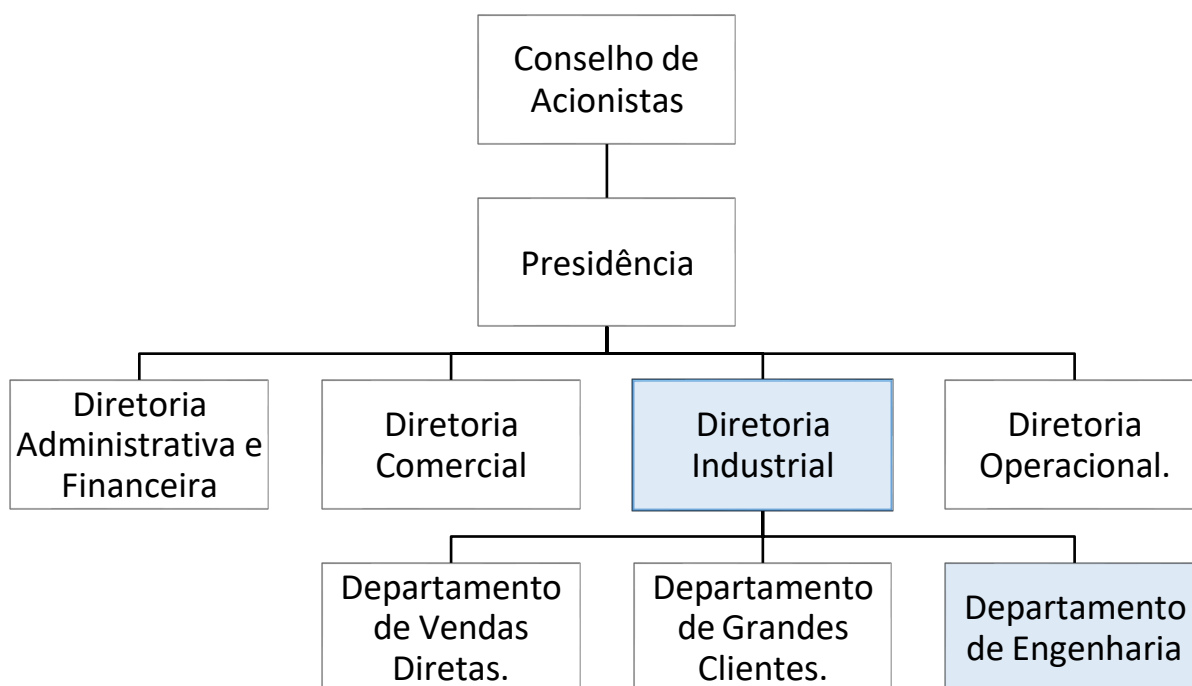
Conselho de Acionistas

Presidência

Diretoria Administrativa e Financeira

Diretoria Comercial

Diretoria Industrial

Diretoria Operacional.

Departamento de Vendas Diretas.

Departamento de Grandes Clientes.

Departamento de Engenharia